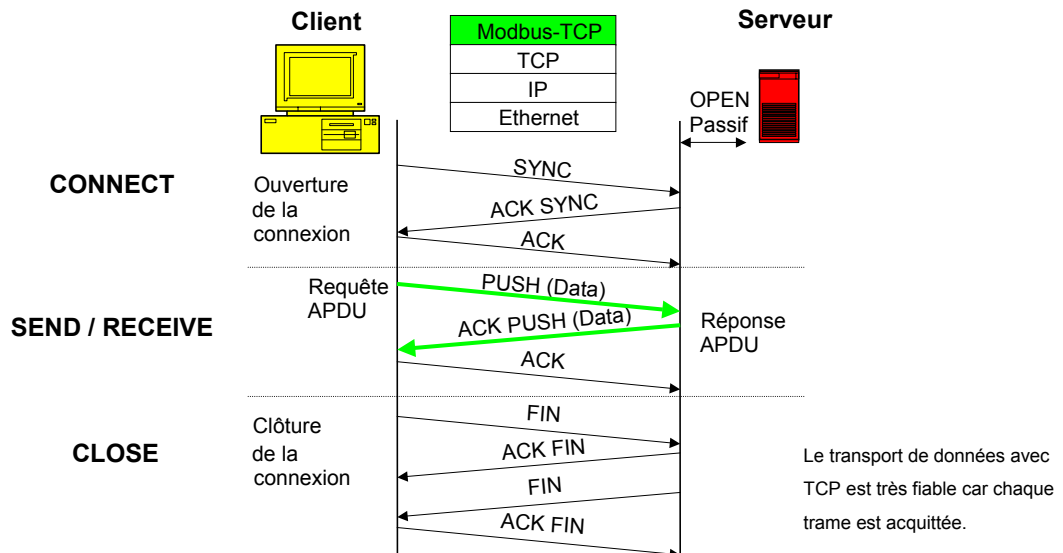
Client

Modbus-TCP
TCP
IP
Ethernet

Serveur

OPEN
Passif

CONNECT

Ouverture de la connexion

SYNC

ACK SYNC

ACK

Requête APDU

PUSH (Data)

SEND / RECEIVE

ACK PUSH (Data)

Réponse APDU

ACK

Clôture de la connexion

FIN

CLOSE

ACK FIN

FIN

ACK FIN

Le transport de données avec TCP est très fiable car chaque trame est acquittée.